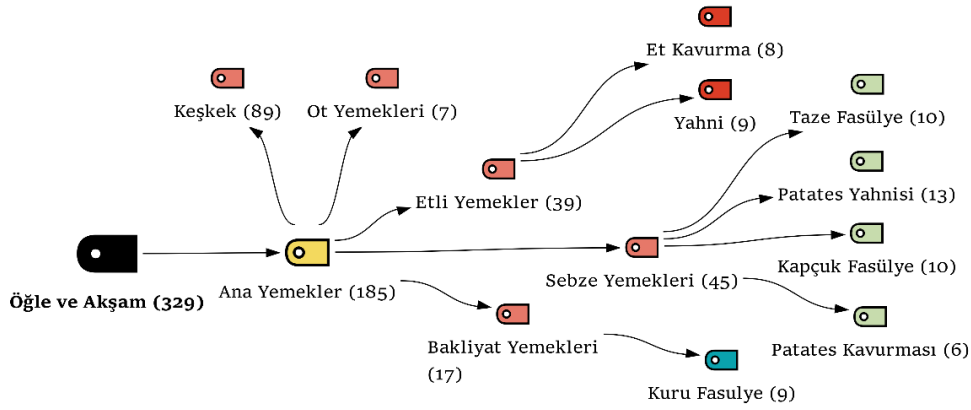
Et Kavurma (8)

Keşkek (89)

Ot Yemekleri (7)

Yahni (9)

Taze Fasülye (10)

Etli Yemekler (39)

Patates Yahnisi (13)

Kapçuk Fasülye (10)

Öğle ve Akşam (329)

Ana Yemekler (185)

Sebze Yemekleri (45)

Patates Kavurması (6)

Bakliyat Yemekleri (17)

Kuru Fasulye (9)